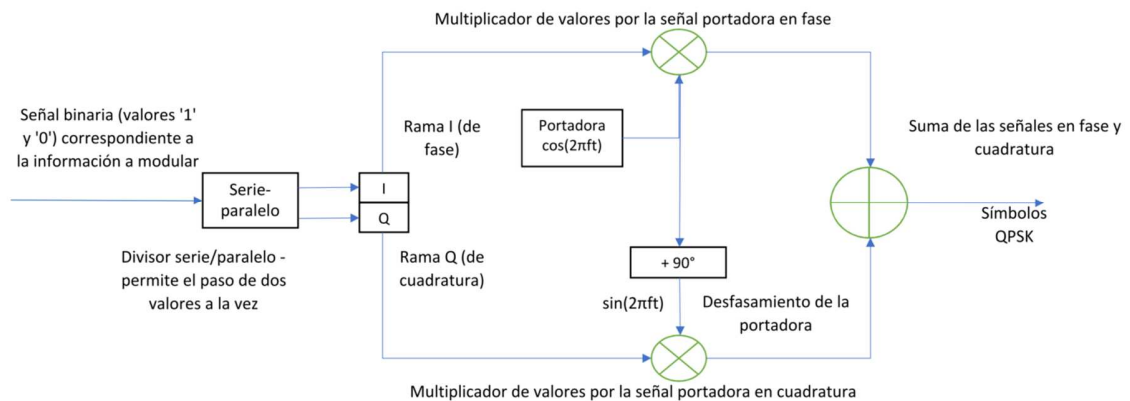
Multiplicador de valores por la señal portadora en fase

Señal binaria (valores '1' y '0') correspondiente a la información a modular

Serie-paralelo

Divisor serie/paralelo - permite el paso de dos valores a la vez

I

Q

Rama I (de fase)

Rama Q (de cuadratura)

Portadora cos(2πft)

+ 90°

sin(2πft)

Desfasamiento de la portadora

Suma de las señales en fase y cuadratura

Símbolos QPSK

Multiplicador de valores por la señal portadora en cuadratura